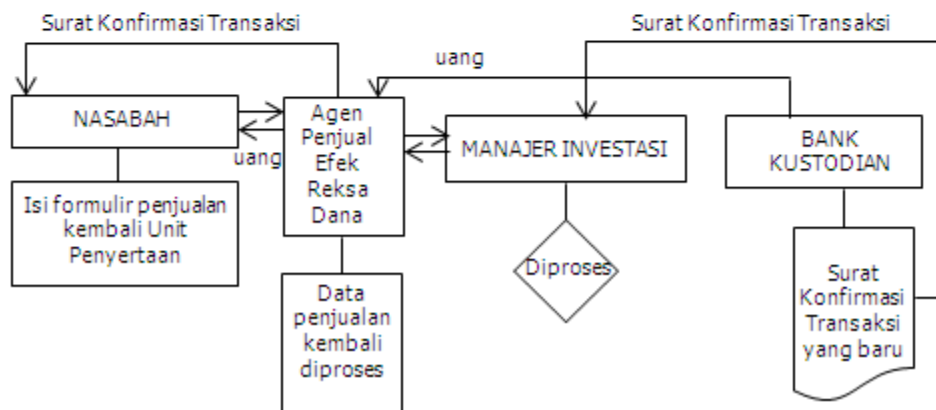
Surat Konfirmasi Transaksi

Surat Konfirmasi Transaksi

uang

NASABAH

Agen Penjual Efek Reksa Dana

uang

MANAJER INVESTASI

BANK KUSTODIAN

Isi formulir penjualan kembali Unit Penyertaan

Diproses

Data penjualan kembali diproses

Surat Konfirmasi Transaksi yang baru